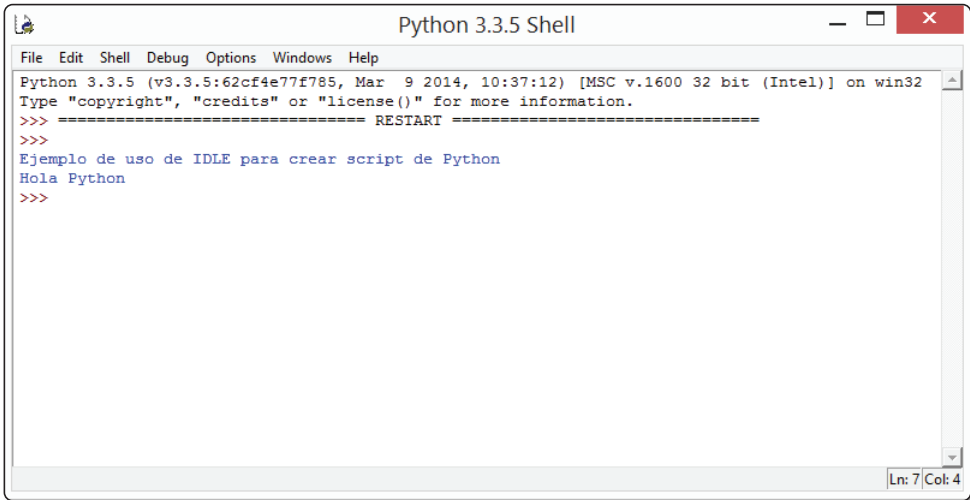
Python 3.3.5 Shell

File Edit Shell Debug Options Windows Help

Python 3.3.5 (v3.3.5:62cf4e77f785, Mar 9 2014, 10:37:12) [MSC v.1600 32 bit (Intel)] on win32
Type "copyright", "credits" or "license()" for more information.
>>> ================================ RESTART ================================
>>>
Ejemplo de uso de IDLE para crear script de Python
Hola Python
>>>

Ln: 7 Col: 4